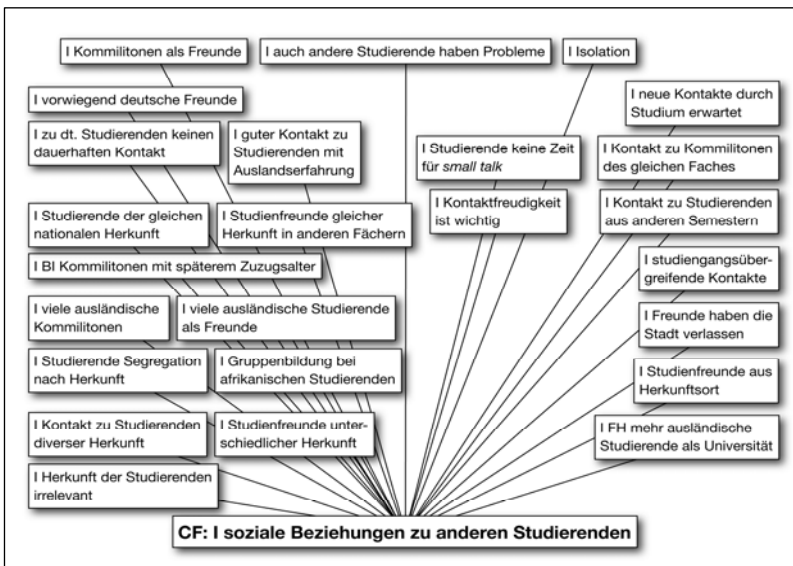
I Kommilitonen als Freunde

I auch andere Studierende haben Probleme

I Isolation

I vorwiegend deutsche Freunde

I neue Kontakte durch Studium erwartet

I zu dt. Studierenden keinen dauerhaften Kontakt

I guter Kontakt zu Studierenden mit Auslandserfahrung

I Studierende keine Zeit für small talk

I Kontakt zu Kommilitonen des gleichen Faches

I Kontaktfreudigkeit ist wichtig

I Kontakt zu Studierenden aus anderen Semestern

I Studierende der gleichen nationalen Herkunft

I Studienfreunde gleicher Herkunft in anderen Fächern

I BI Kommilitonen mit späterem Zuzugsalter

I studiengangsübergreifende Kontakte

I viele ausländische Kommilitonen

I viele ausländische Studierende als Freunde

I Freunde haben die Stadt verlassen

I Studierende Segregation nach Herkunft

I Gruppenbildung bei afrikanischen Studierenden

I Studienfreunde aus Herkunftsort

I Kontakt zu Studierenden diverser Herkunft

I Studienfreunde unterschiedlicher Herkunft

I FH mehr ausländische Studierende als Universität

I Herkunft der Studierenden irrelevant

CF: I soziale Beziehungen zu anderen Studierenden